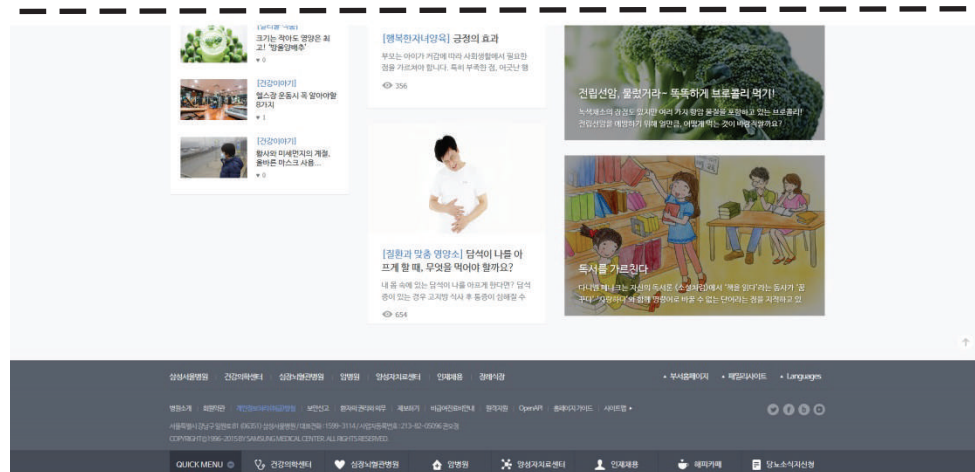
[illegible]
크기는 작아도 영양은 최고! '방울양배추'
♥ 0

[건강이야기]
헬스장 운동시 꼭 알아야할 8가지
♥ 1

[건강이야기]
황사와 미세먼지의 계절, 올바른 마스크 사용...
♥ 0

[행복한자녀양육] 긍정의 효과
부모는 아이가 커감에 따라 사회생활에서 필요한 점을 가르쳐야 합니다. 특히 부족한 점, 어긋난 행
356

[질환과 맞춤 영양소] 담석이 나를 아프게 할 때, 무엇을 먹어야 할까요?
내 몸 속에 있는 담석이 나를 아프게 한다면? 담석증이 있는 경우 고지방 식사 후 통증이 심해질 수
654

건강선암, 물렀거라~ 똑똑하게 브로콜리 먹기!
녹색채소의 왕으로 알려진 여러 가지 항암 물질을 포함하고 있는 브로콜리! 전립선암을 예방하기 위해 일주일, 어떻게 먹는 것이 바람직할까요?

독서를 가르친다
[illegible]

삼성서울병원 건강의학센터 삼성노블카운티 암병원 암성저치료센터 인재채용 경제시장
• 부서홈페이지 • 패밀리사이트 • Languages

병원소개 회원약관 개인정보처리방침 보안신고 환자의 권리와 의무 채용비리 비급여진료비안내 환자지원 OpenAPI 홈페이지가이드 사이트맵 +
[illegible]
COPYRIGHT © 1996-2015 BY SAMSUNG MEDICAL CENTER. ALL RIGHTS RESERVED.

QUICK MENU 건강의학센터 삼성노블카운티 암병원 암성저치료센터 인재채용 해피카페 당뇨소식지신청